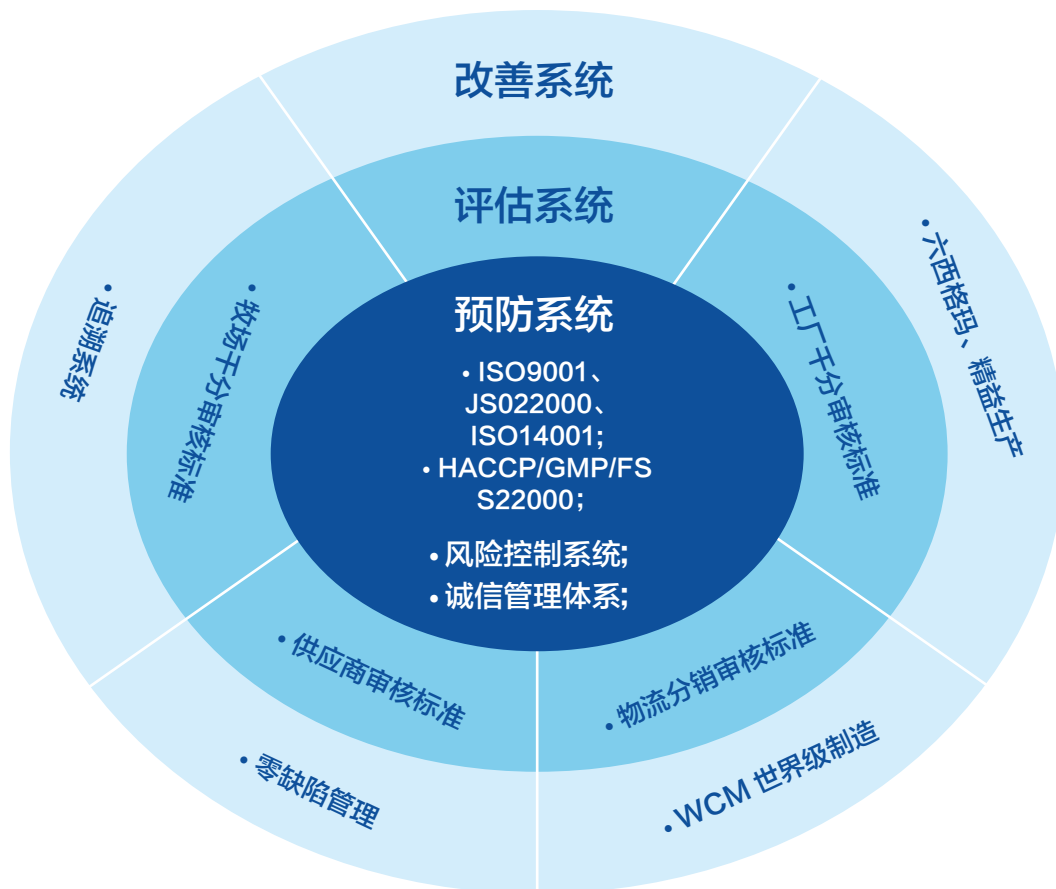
改善系统

评估系统

预防系统

• ISO9001、JS022000、ISO14001;

• HACCP/GMP/FSS22000;

• 风险控制系统;

• 诚信管理体系;

• 牧场千分审核标准

• 工厂千分审核标准

• 供应商审核标准

• 物流分销审核标准

• 追溯系统

• 六西格玛、精益生产

• 零缺陷管理

• WCM 世界级制造